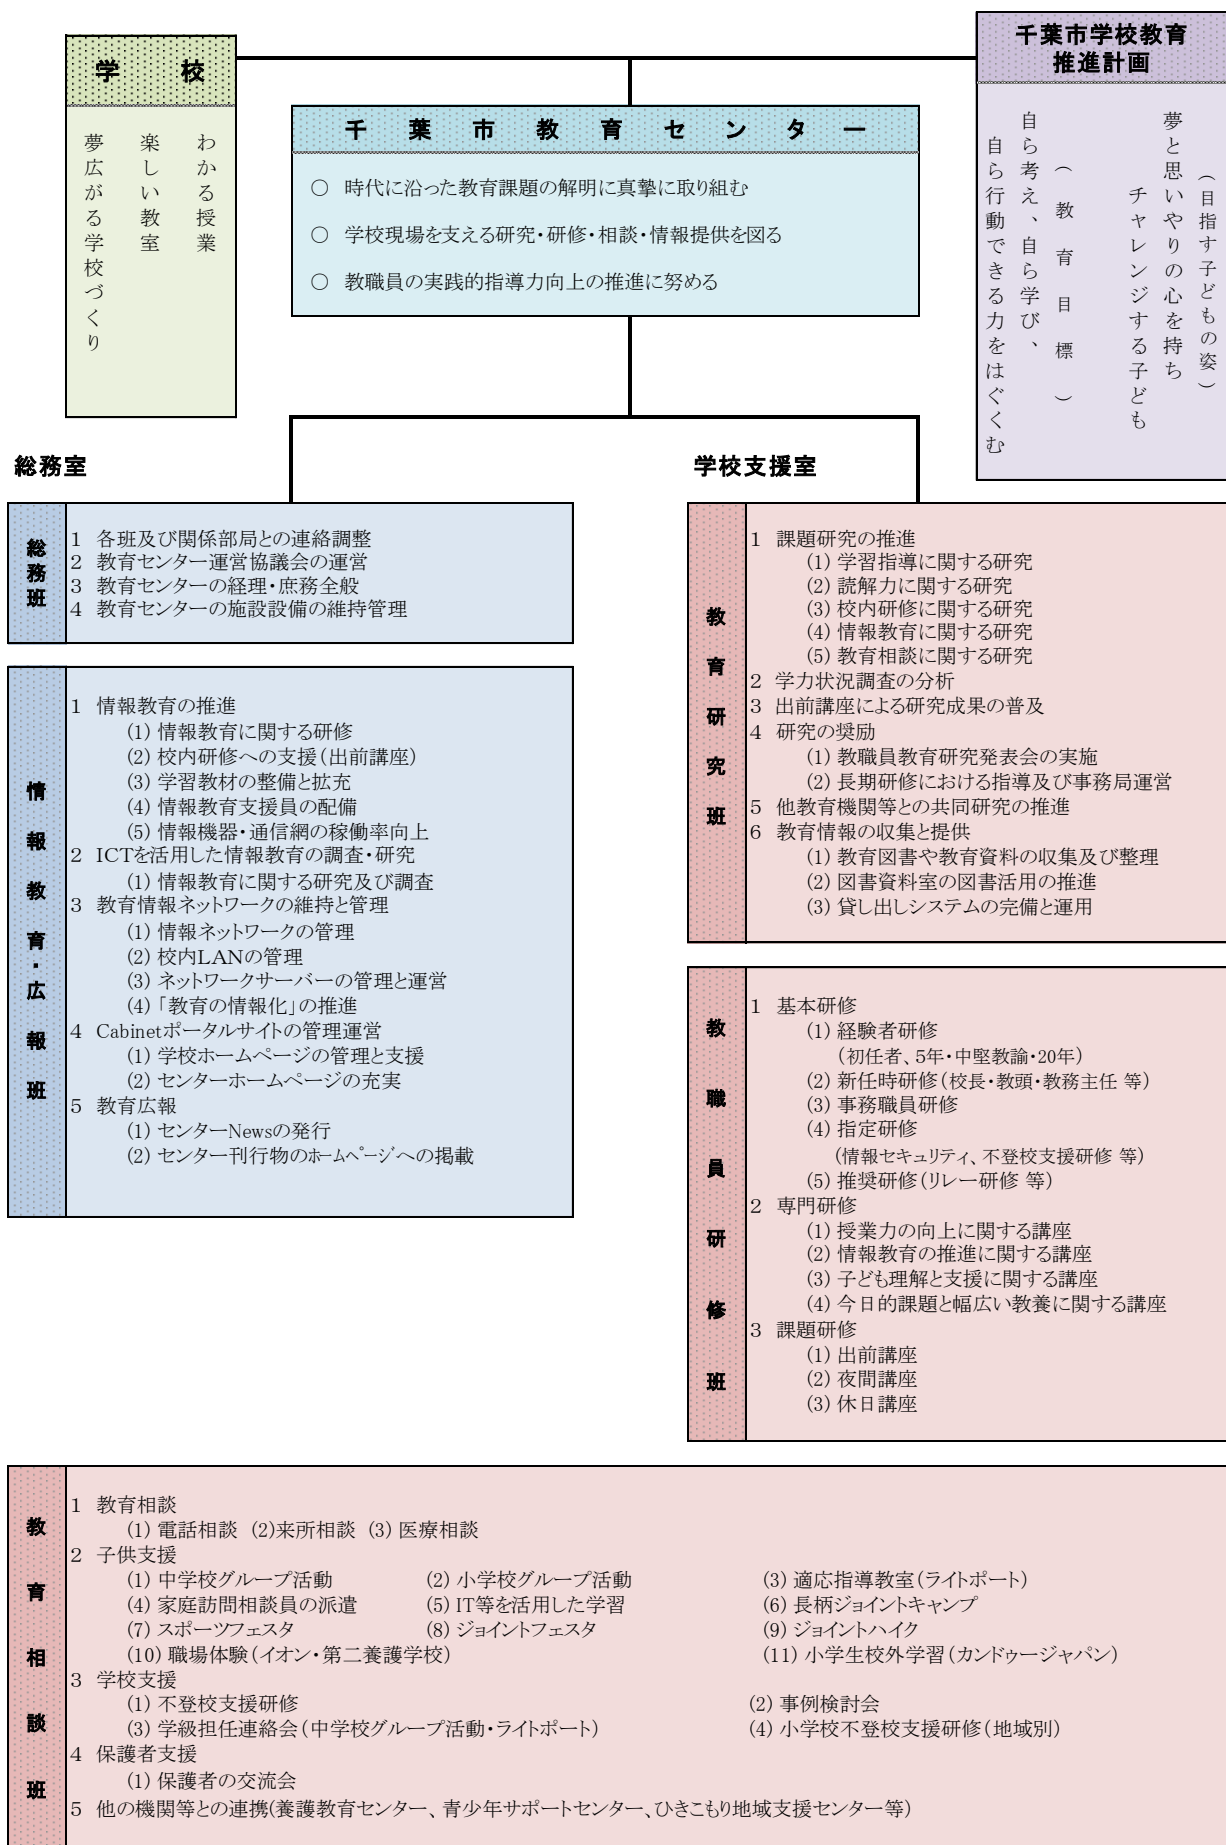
学校

わかる授業
楽しい教室
夢広がる学校づくり

千葉市学校教育推進計画

（目指す子どもの姿）
夢と思いやりの心を持ち
チャレンジする子ども

（教育目標）
自ら考え、自ら学び、
自ら行動できる力をはぐくむ

千葉市教育センター

○ 時代に沿った教育課題の解明に真摯に取り組む
○ 学校現場を支える研究・研修・相談・情報提供を図る
○ 教職員の実践的指導力向上の推進に努める

総務室

総務班
1 各班及び関係部局との連絡調整
2 教育センター運営協議会の運営
3 教育センターの経理・庶務全般
4 教育センターの施設設備の維持管理

情報教育・広報班
1 情報教育の推進
(1) 情報教育に関する研修
(2) 校内研修への支援（出前講座）
(3) 学習教材の整備と拡充
(4) 情報教育支援員の配備
(5) 情報機器・通信網の稼働率向上
2 ICTを活用した情報教育の調査・研究
(1) 情報教育に関する研究及び調査
3 教育情報ネットワークの維持と管理
(1) 情報ネットワークの管理
(2) 校内LANの管理
(3) ネットワークサーバーの管理と運営
(4)「教育の情報化」の推進
4 Cabinetポータルサイトの管理運営
(1) 学校ホームページの管理と支援
(2) センターホームページの充実
5 教育広報
(1) センターNewsの発行
(2) センター刊行物のホームページへの掲載

学校支援室

教育研究班
1 課題研究の推進
(1) 学習指導に関する研究
(2) 読解力に関する研究
(3) 校内研修に関する研究
(4) 情報教育に関する研究
(5) 教育相談に関する研究
2 学力状況調査の分析
3 出前講座による研究成果の普及
4 研究の奨励
(1) 教職員教育研究発表会の実施
(2) 長期研修における指導及び事務局運営
5 他教育機関等との共同研究の推進
6 教育情報の収集と提供
(1) 教育図書や教育資料の収集及び整理
(2) 図書資料室の図書活用の推進
(3) 貸し出しシステムの完備と運用

教職員研修班
1 基本研修
(1) 経験者研修
（初任者、5年・中堅教諭・20年）
(2) 新任時研修（校長・教頭・教務主任 等）
(3) 事務職員研修
(4) 指定研修
（情報セキュリティ、不登校支援研修 等）
(5) 推奨研修（リレー研修 等）
2 専門研修
(1) 授業力の向上に関する講座
(2) 情報教育の推進に関する講座
(3) 子ども理解と支援に関する講座
(4) 今日的課題と幅広い教養に関する講座
3 課題研修
(1) 出前講座
(2) 夜間講座
(3) 休日講座

教育相談班
1 教育相談
(1) 電話相談 (2)来所相談 (3) 医療相談
2 子供支援
(1) 中学校グループ活動 (2) 小学校グループ活動 (3) 適応指導教室（ライトポート）
(4) 家庭訪問相談員の派遣 (5) IT等を活用した学習 (6) 長柄ジョイントキャンプ
(7) スポーツフェスタ (8) ジョイントフェスタ (9) ジョイントハイク
(10) 職場体験（イオン・第二養護学校） (11) 小学生校外学習（カンドゥージャパン）
3 学校支援
(1) 不登校支援研修 (2) 事例検討会
(3) 学級担任連絡会（中学校グループ活動・ライトポート） (4) 小学校不登校支援研修（地域別）
4 保護者支援
(1) 保護者の交流会
5 他の機関等との連携(養護教育センター、青少年サポートセンター、ひきこもり地域支援センター等)